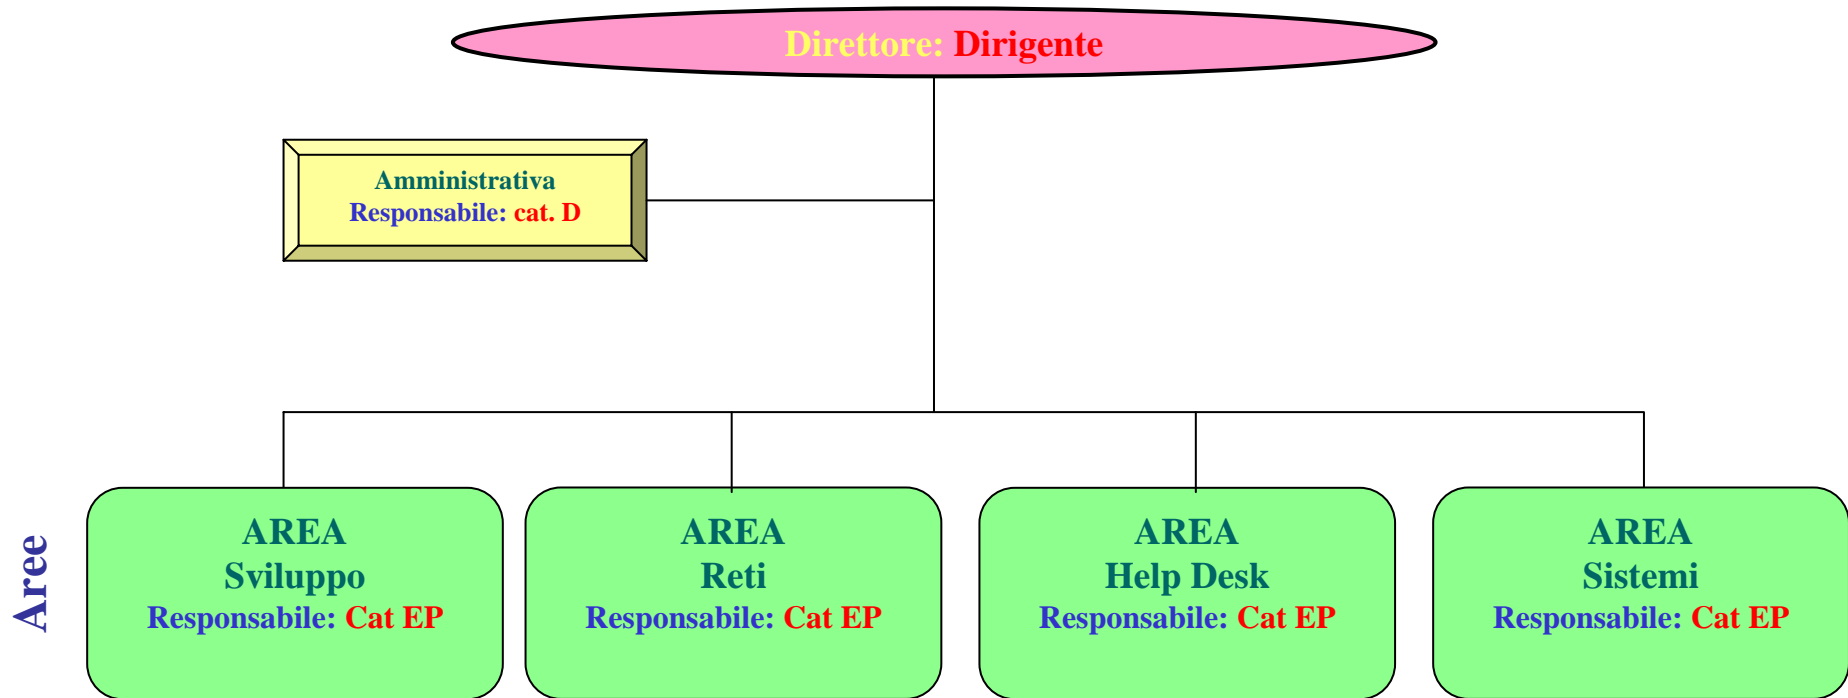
Direttore: Dirigente

Amministrativa
Responsabile: cat. D

Aree

AREA
Sviluppo
Responsabile: Cat EP

AREA
Reti
Responsabile: Cat EP

AREA
Help Desk
Responsabile: Cat EP

AREA
Sistemi
Responsabile: Cat EP